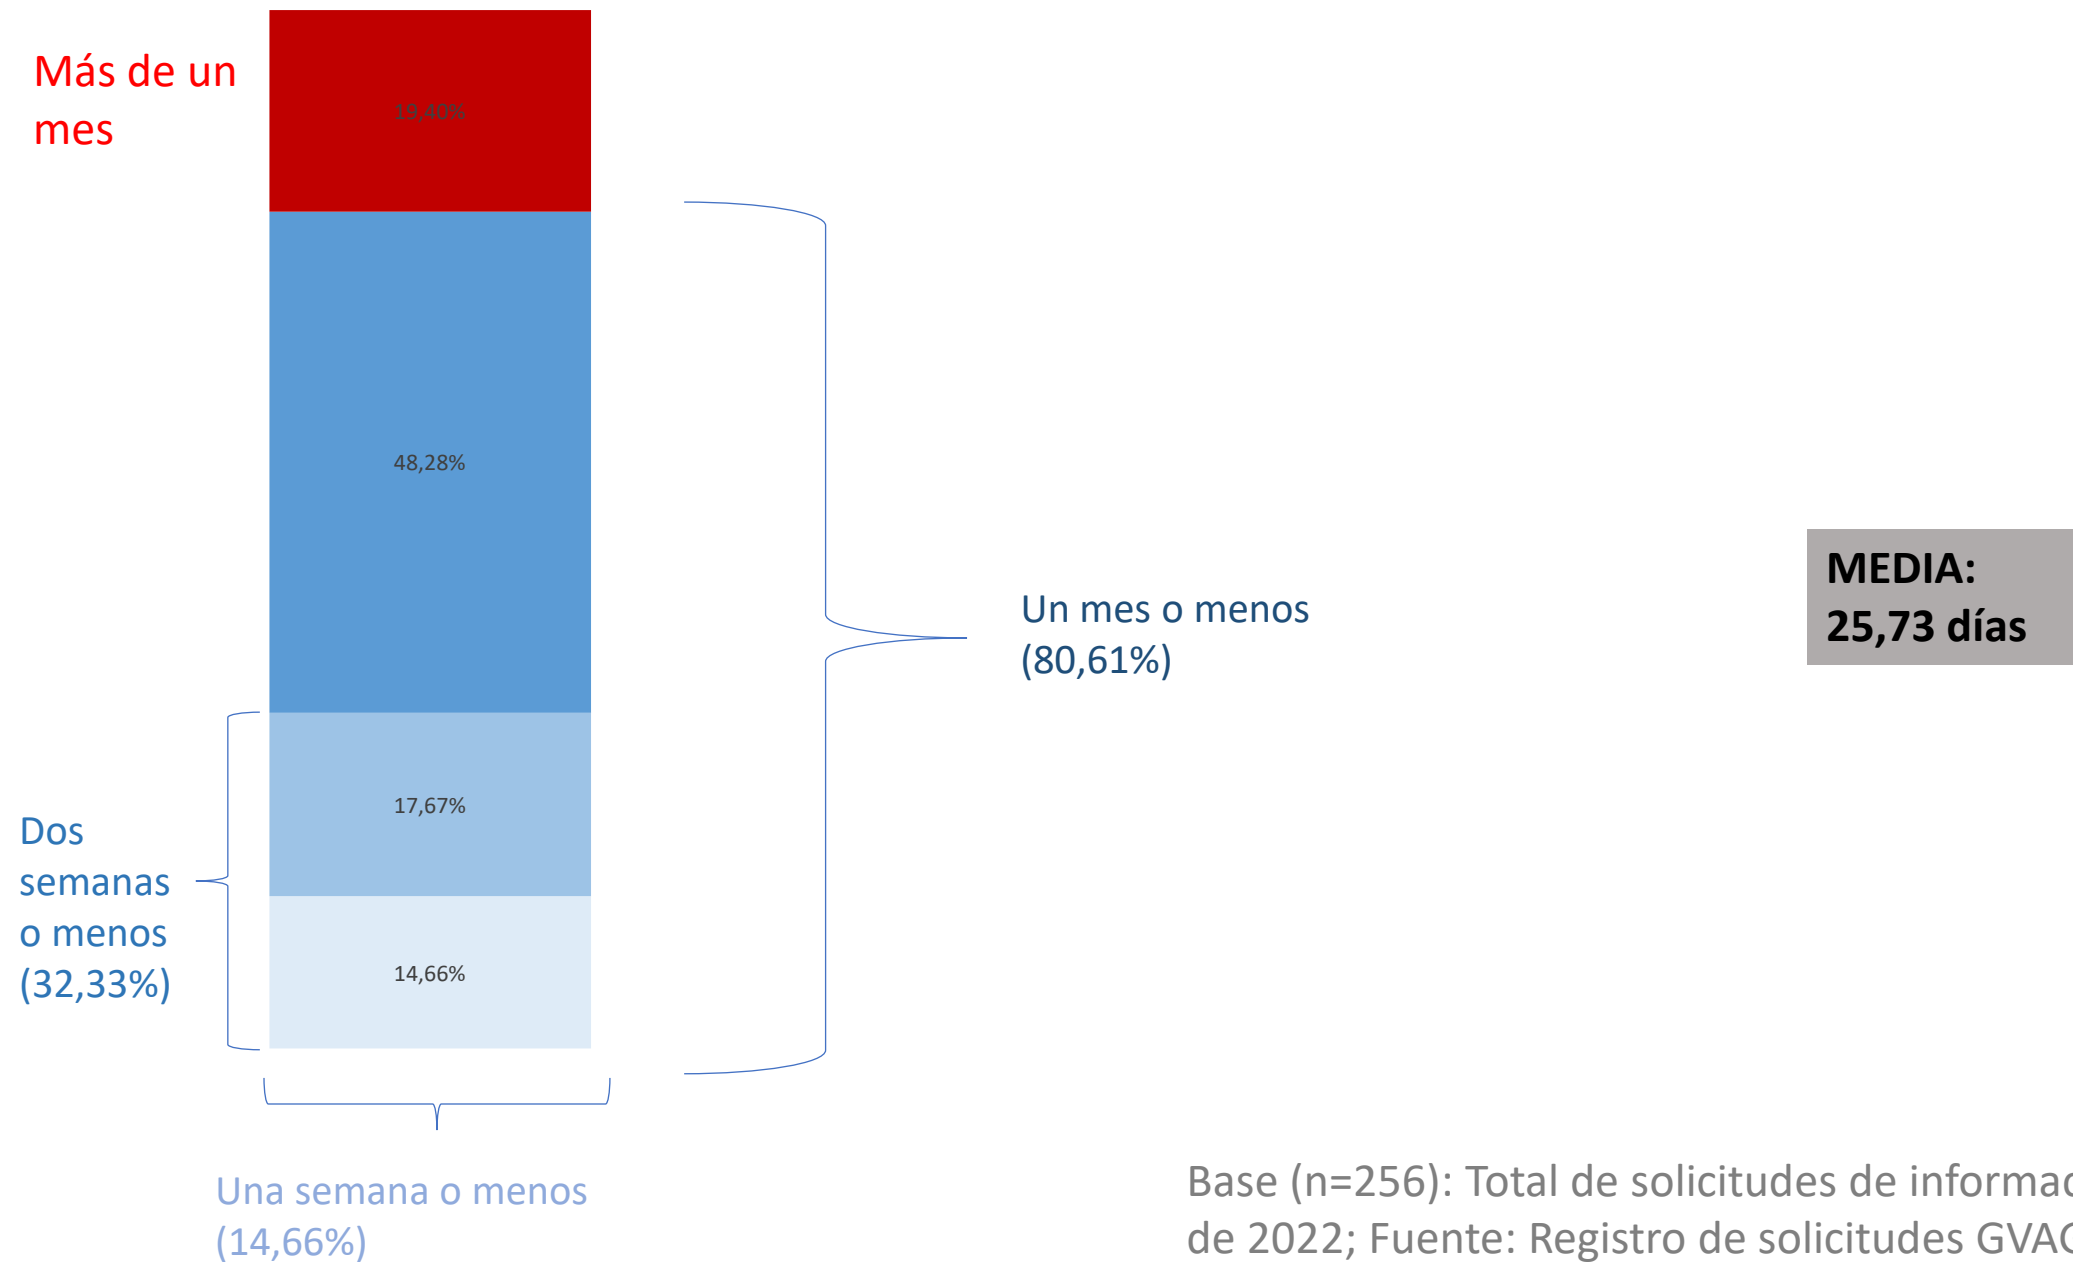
Más de un mes

19,40%

48,28%

17,67%

14,66%

Un mes o menos (80,61%)

MEDIA: 25,73 días

Dos semanas o menos (32,33%)

Una semana o menos (14,66%)

Base (n=256): Total de solicitudes de informa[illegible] de 2022; Fuente: Registro de solicitudes GVA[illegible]